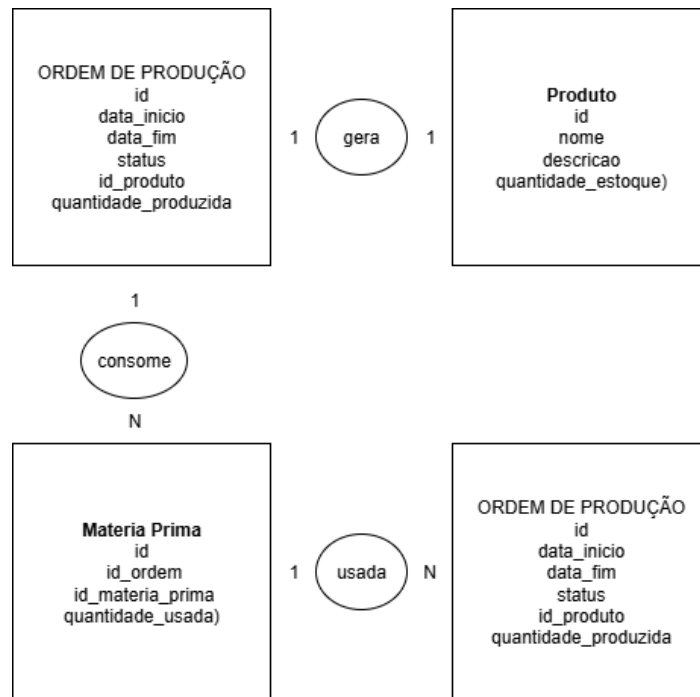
ORDEM DE PRODUÇÃO
id
data_inicio
data_fim
status
id_produto
quantidade_produzida

1

gera

1

**Produto**
id
nome
descricao
quantidade_estoque)

1

consome

N

**Materia Prima**
id
id_ordem
id_materia_prima
quantidade_usada)

1

usada

N

ORDEM DE PRODUÇÃO
id
data_inicio
data_fim
status
id_produto
quantidade_produzida